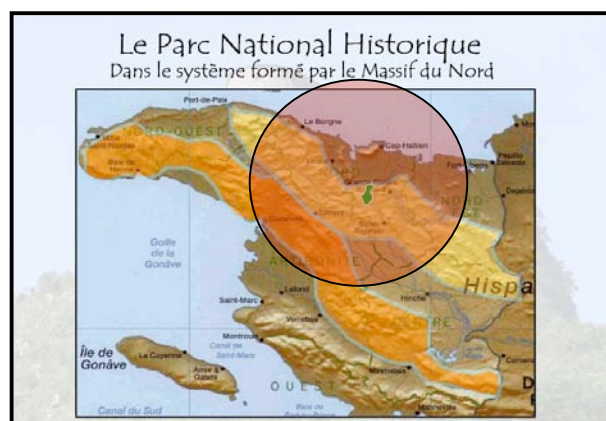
Le Parc National Historique
Dans le système formé par le Massif du Nord

Port-de-Paix
NORD-OUEST
La Borgne
Cap-Haïtien
NORD
Golfe de la Gonâve
ARTIBONITE
Saint-Marc
Hinche
Hispa
CENTRE
Montrouge
Île de Gonâve
La Cayenne
OUEST
Canal du Sud